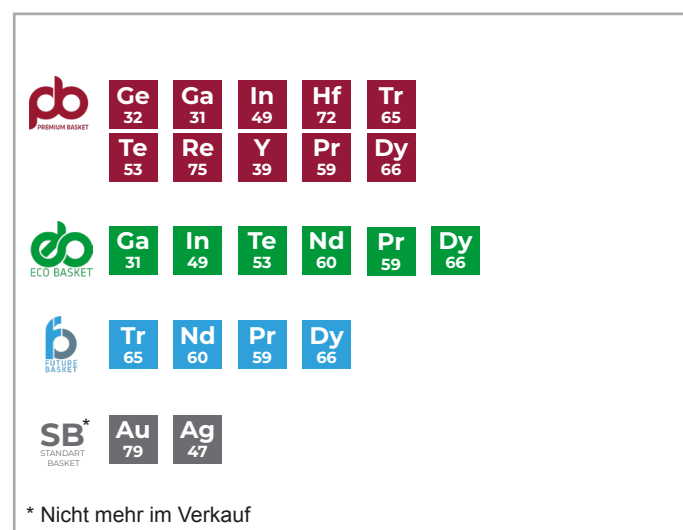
pb PREMIUM BASKET

| Ge 32 | Ga 31 | In 49 | Hf 72 | Tr 65 |
|---|---|---|---|---|
| Te 53 | Re 75 | Y 39 | Pr 59 | Dy 66 |

eb ECO BASKET

| Ga 31 | In 49 | Te 53 | Nd 60 | Pr 59 | Dy 66 |
|---|---|---|---|---|---|

fb FUTURE BASKET

| Tr 65 | Nd 60 | Pr 59 | Dy 66 |
|---|---|---|---|

SB* STANDART BASKET

| Au 79 | Ag 47 |
|---|---|

* Nicht mehr im Verkauf